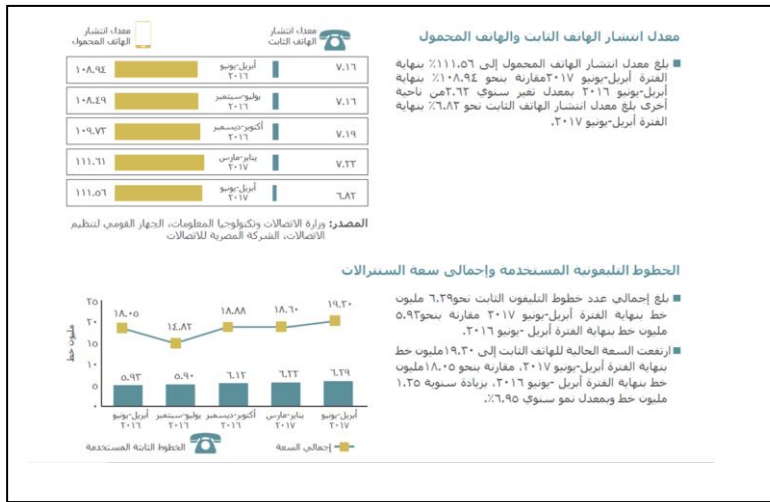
معدل انتشار الهاتف الثابت والهاتف المحمول

بلغ معدل انتشار الهاتف المحمول إلى ١١١.٥٦٪ بنهاية الفترة أبريل-يونيو ٢٠١٧مقارنة بنحو ١٠٨.٩٤٪ بنهاية أبريل-يونيو ٢٠١٦ بمعدل تغير سنوي ٢.٦٢٪.من ناحية أخرى بلغ معدل انتشار الهاتف الثابت نحو ٦.٨٢٪ بنهاية الفترة أبريل-يونيو ٢٠١٧.

معدل انتشار الهاتف المحمول

معدل انتشار الهاتف الثابت

| | | |
|---|---|---|
| ١٠٨.٩٤ | أبريل-يونيو ٢٠١٦ | ٧.١٦ |
| ١٠٨.٤٩ | يوليو-سبتمبر ٢٠١٦ | ٧.١٦ |
| ١٠٩.٧٣ | أكتوبر-ديسمبر ٢٠١٦ | ٧.١٩ |
| ١١١.٦١ | يناير-مارس ٢٠١٧ | ٧.٢٢ |
| ١١١.٥٦ | أبريل-يونيو ٢٠١٧ | ٦.٨٢ |

المصدر: وزارة الاتصالات وتكنولوجيا المعلومات، الجهاز القومي لتنظيم الاتصالات، الشركة المصرية للاتصالات

الخطوط التليفونية المستخدمة وإجمالي سعة السنترالات

بلغ إجمالي عدد خطوط التليفون الثابت نحو٦.٢٩ مليون خط بنهاية الفترة أبريل-يونيو ٢٠١٧ مقارنة بنحو٥.٩٣ مليون خط بنهاية الفترة أبريل -يونيو ٢٠١٦.

ارتفعت السعة الحالية للهاتف الثابت إلى ١٩.٣٠مليون خط بنهاية الفترة أبريل-يونيو ٢٠١٧، مقارنة بنحو ١٨.٠٥ مليون خط بنهاية الفترة أبريل -يونيو ٢٠١٦، بزيادة سنوية ١.٢٥ مليون خط وبمعدل نمو سنوي ٦.٩٥٪.

٢٥
٢٠
١٥
١٠
٥
٠
مليون خط

١٨.٠٥ ١٤.٨٢ ١٨.٨٨ ١٨.٦٠ ١٩.٣٠
٥.٩٣ ٥.٩٠ ٦.١٢ ٦.٢٢ ٦.٢٩

أبريل-يونيو ٢٠١٦ | يوليو-سبتمبر ٢٠١٦ | أكتوبر-ديسمبر ٢٠١٦ | يناير-مارس ٢٠١٧ | أبريل-يونيو ٢٠١٧

الخطوط الثابتة المستخدمة

إجمالي السعة